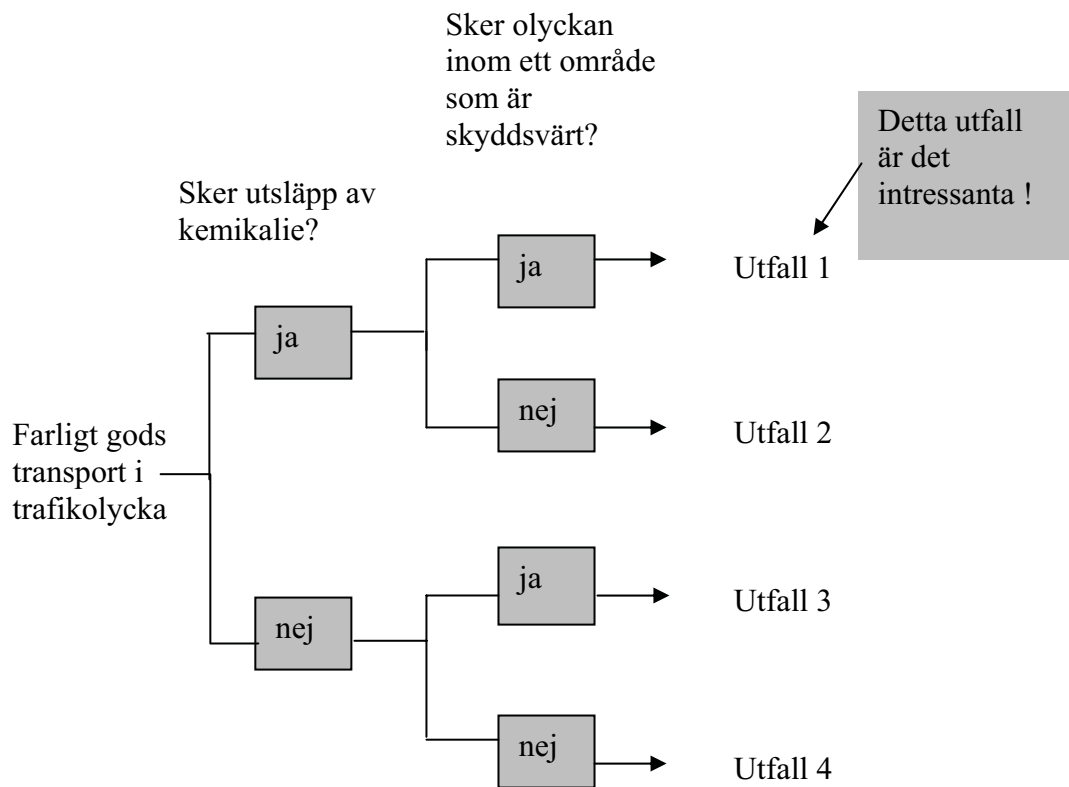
Sker olyckan inom ett område som är skyddsvärt?

Detta utfall är det intressanta !

Sker utsläpp av kemikalie?

ja

Utfall 1

ja

nej

Utfall 2

Farligt gods transport i trafikolycka

ja

Utfall 3

nej

nej

Utfall 4